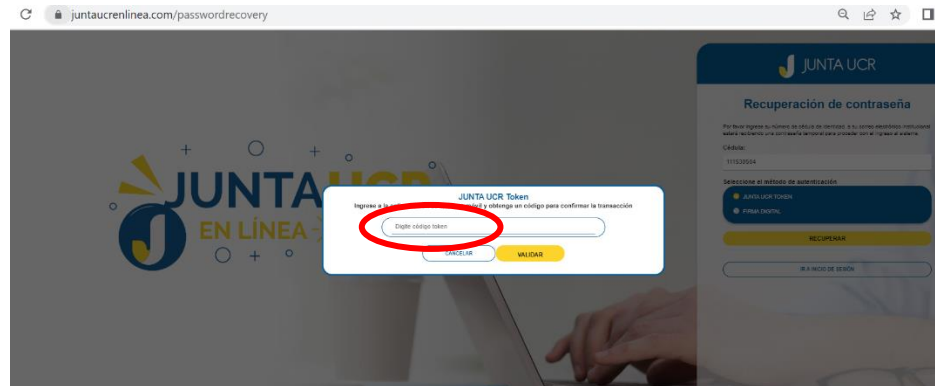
juntaucrenlinea.com/passwordrecovery

JUNTA UCR EN LÍNEA

JUNTA UCR

Recuperación de contraseña

Por favor ingrese su número de cédula de identidad, a su correo electrónico institucional estará recibiendo una contraseña temporal para proceder con el ingreso al sistema.

Cédula:

111520554

Seleccione el método de autenticación

JUNTA UCR TOKEN

FIRMA DIGITAL

RECUPERAR

IR A INICIO DE SESIÓN

JUNTA UCR Token

Ingrese a la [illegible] y obtenga un código para confirmar la transacción

Digite código token

CANCELAR

VALIDAR